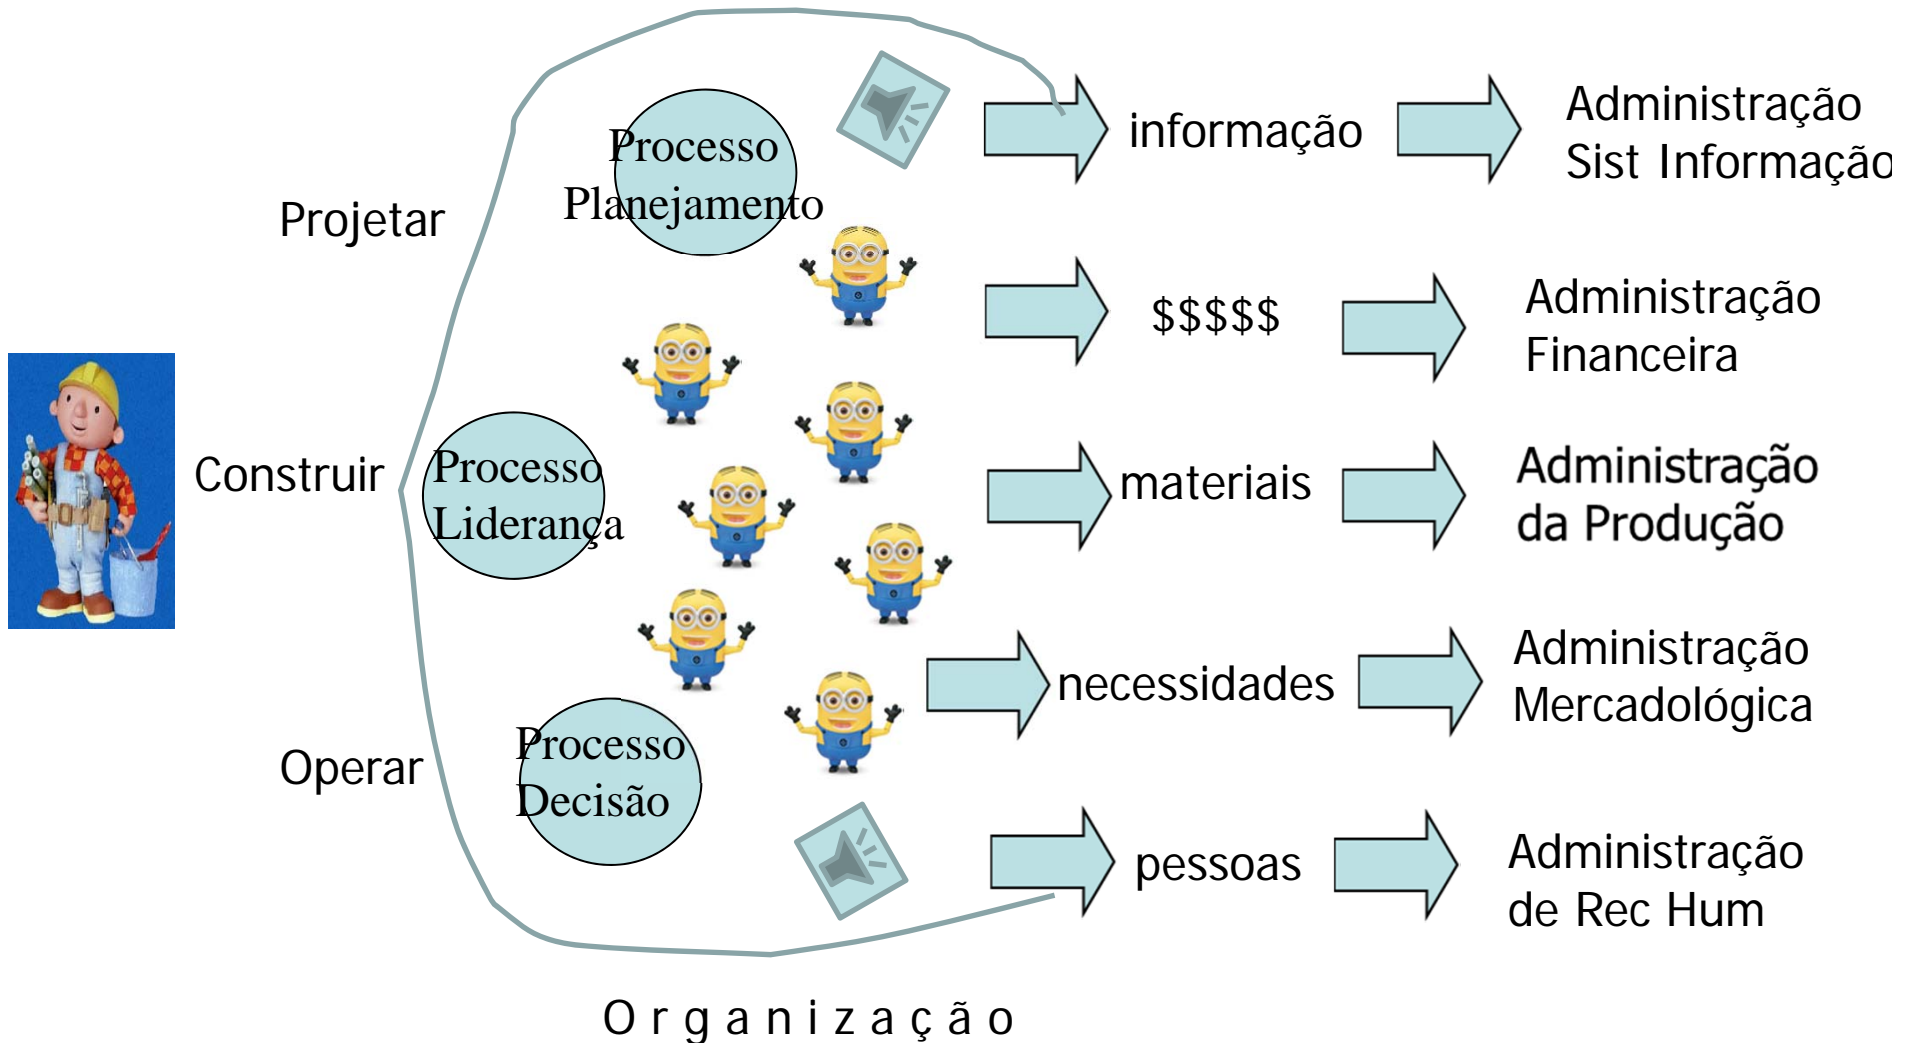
Projetar

Construir

Operar

Processo Planejamento

Processo Liderança

Processo Decisão

informação

Administração Sist Informação

$$$$$

Administração Financeira

materiais

Administração da Produção

necessidades

Administração Mercadológica

pessoas

Administração de Rec Hum

O r g a n i z a ç ã o